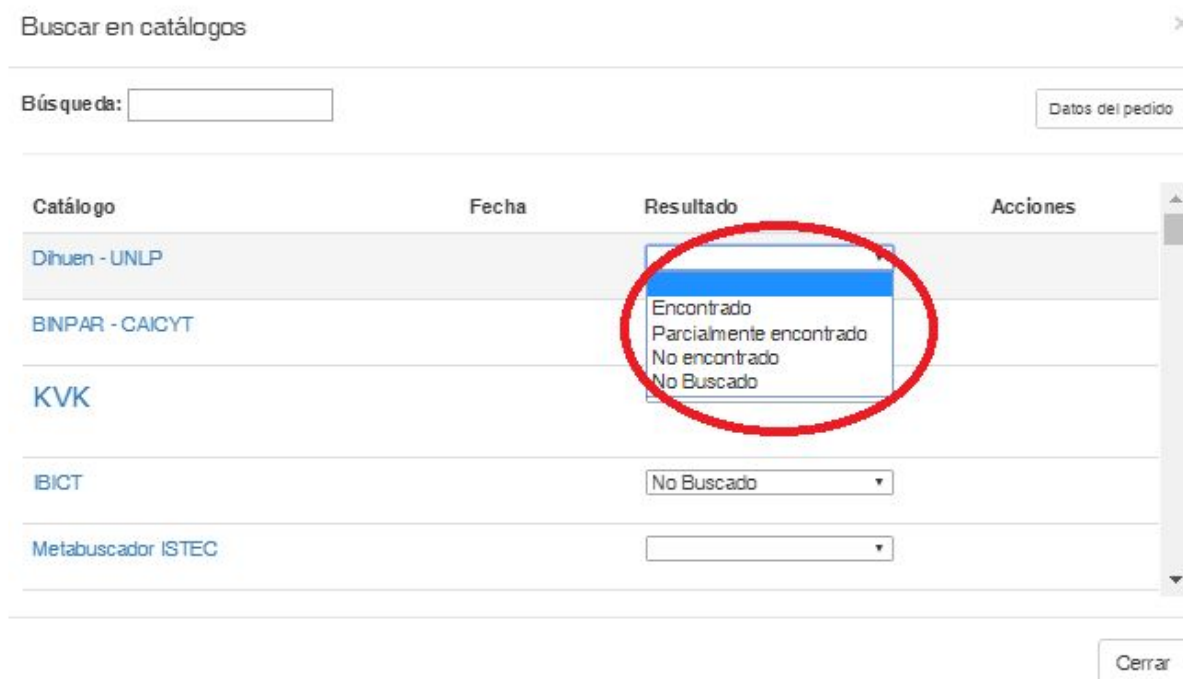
Buscar en catálogos

Búsqueda:

Datos del pedido

| Catálogo | Fecha | Resultado | Acciones |
|---|---|---|---|
| Dihuen - UNLP | | Encontrado<br>Parcialmente encontrado<br>No encontrado<br>No Buscado | |
| BINPAR - CAICYT | | | |
| KVK | | | |
| IBICT | | No Buscado | |
| Metabuscador ISTEC | | | |

Cerrar